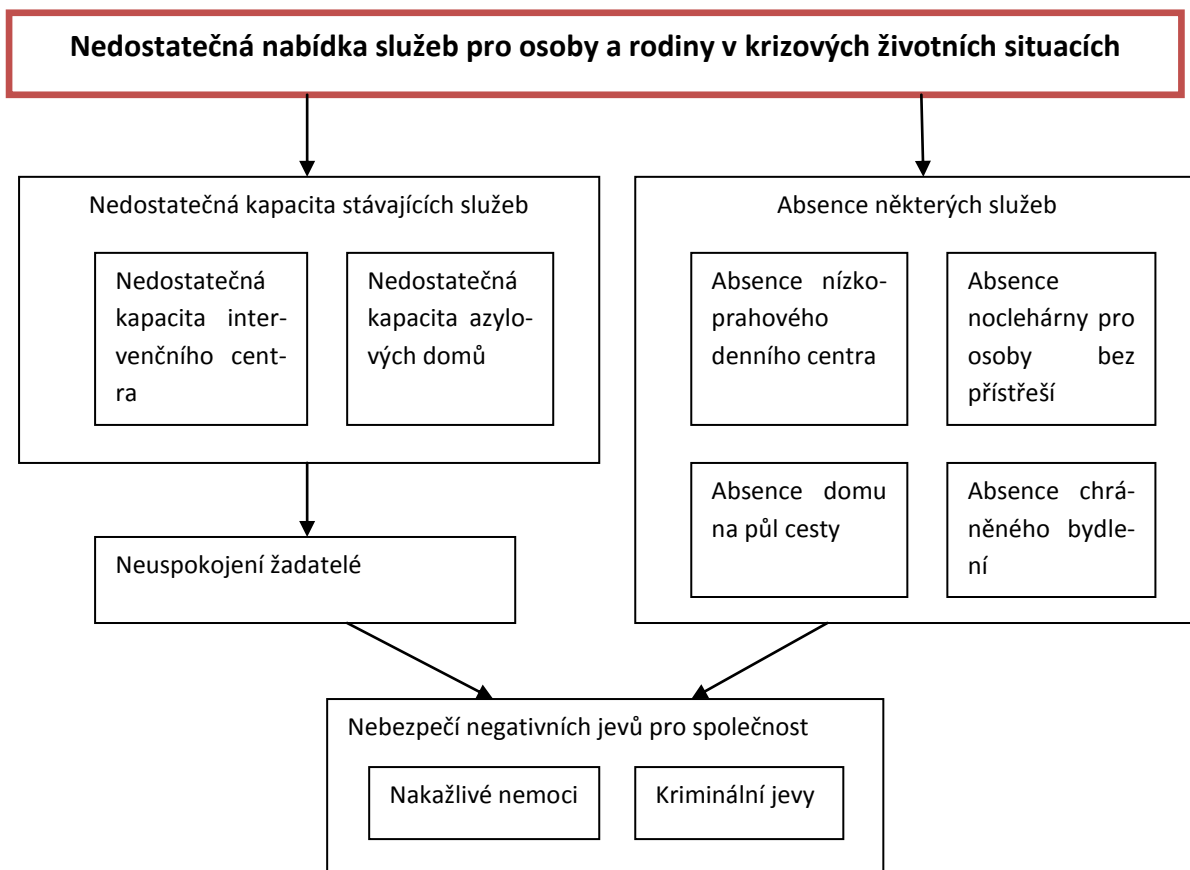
Nedostatečná nabídka služeb pro osoby a rodiny v krizových životních situacích

Nedostatečná kapacita stávajících služeb

Nedostatečná kapacita intervenčního centra

Nedostatečná kapacita azylových domů

Absence některých služeb

Absence nízkoprahového denního centra

Absence noclehárny pro osoby bez přístřeší

Absence domu na půl cesty

Absence chráněného bydlení

Neuspokojení žadatelé

Nebezpečí negativních jevů pro společnost

Nakažlivé nemoci

Kriminální jevy